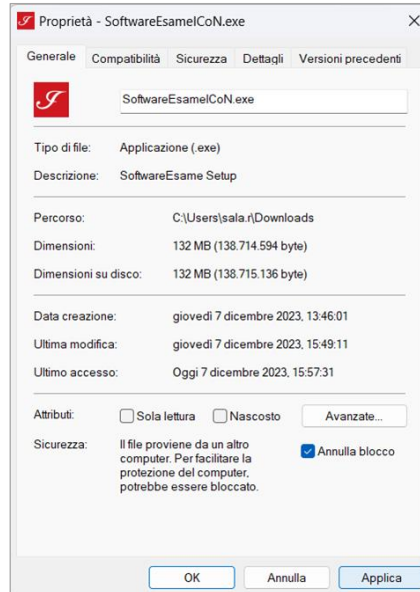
Proprietà - SoftwareEsameICoN.exe

Generale | Compatibilità | Sicurezza | Dettagli | Versioni precedenti

SoftwareEsameICoN.exe

Tipo di file: Applicazione (.exe)

Descrizione: SoftwareEsame Setup

Percorso: C:\Users\sala.r\Downloads

Dimensioni: 132 MB (138.714.594 byte)

Dimensioni su disco: 132 MB (138.715.136 byte)

Data creazione: giovedì 7 dicembre 2023, 13:46:01

Ultima modifica: giovedì 7 dicembre 2023, 15:49:11

Ultimo accesso: Oggi 7 dicembre 2023, 15:57:31

Attributi: Sola lettura Nascosto Avanzate...

Sicurezza: Il file proviene da un altro computer. Per facilitare la protezione del computer, potrebbe essere bloccato. Annulla blocco

OK Annulla Applica